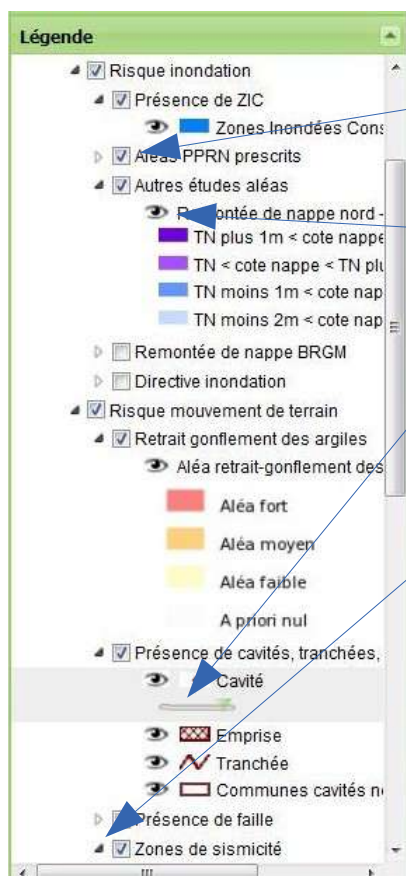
Légende

Risque inondation
Présence de ZIC
Zones Inondées Cons
Aléas PPRN prescrits
Autres études aléas
Remontée de nappe nord -
TN plus 1m < cote nappe
TN < cote nappe < TN plu
TN moins 1m < cote nap
TN moins 2m < cote nap
Remontée de nappe BRGM
Directive inondation
Risque mouvement de terrain
Retrait gonflement des argiles
Aléa retrait-gonflement des
Aléa fort
Aléa moyen
Aléa faible
A priori nul
Présence de cavités, tranchées,
Cavité
Emprise
Tranchée
Communes cavités n
Présence de faille
Zones de sismicité